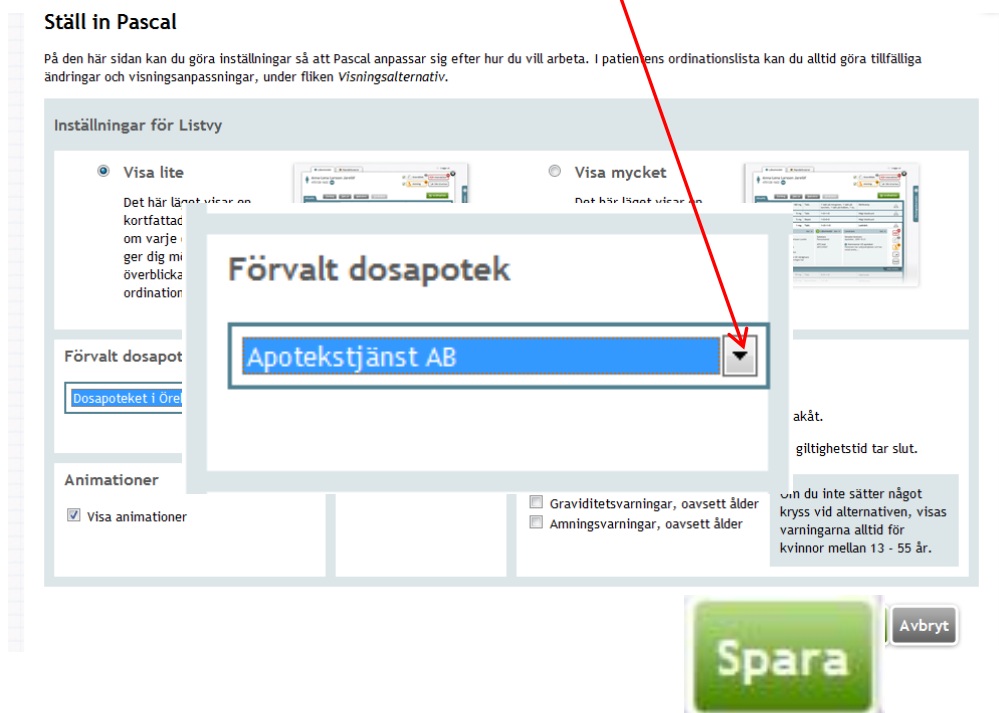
Ställ in Pascal

På den här sidan kan du göra inställningar så att Pascal anpassar sig efter hur du vill arbeta. I patientens ordinationslista kan du alltid göra tillfälliga ändringar och visningsanpassningar, under fliken *Visningsalternativ*.

Inställningar för Listvy

Visa lite

Det här läget visar en kortfattad om varje ger dig m överblicka ordination

Visa mycket

Det här läget visar en

Förvalt dosapotek

Apotekstjänst AB

Förvalt dosapot

Dosapoteket i Öre

akåt.

giltighetstid tar slut.

Animationer

Visa animationer

Graviditetsvarningar, oavsett ålder

Amningsvarningar, oavsett ålder

Om du inte sätter något kryss vid alternativen, visas varningarna alltid för kvinnor mellan 13 - 55 år.

Spara

Avbryt